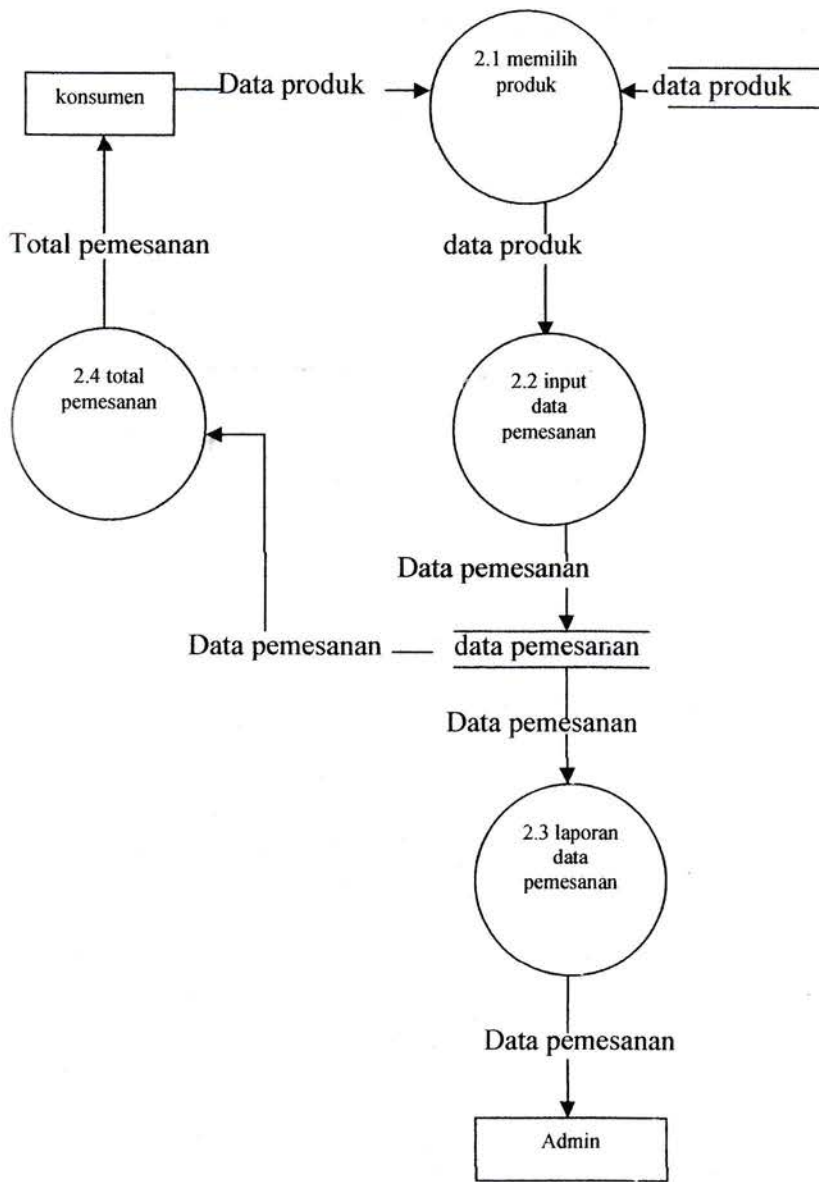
konsumen

Data produk

2.1 memilih produk

data produk

Total pemesanan

data produk

2.4 total pemesanan

2.2 input data pemesanan

Data pemesanan

Data pemesanan

data pemesanan

Data pemesanan

2.3 laporan data pemesanan

Data pemesanan

Admin